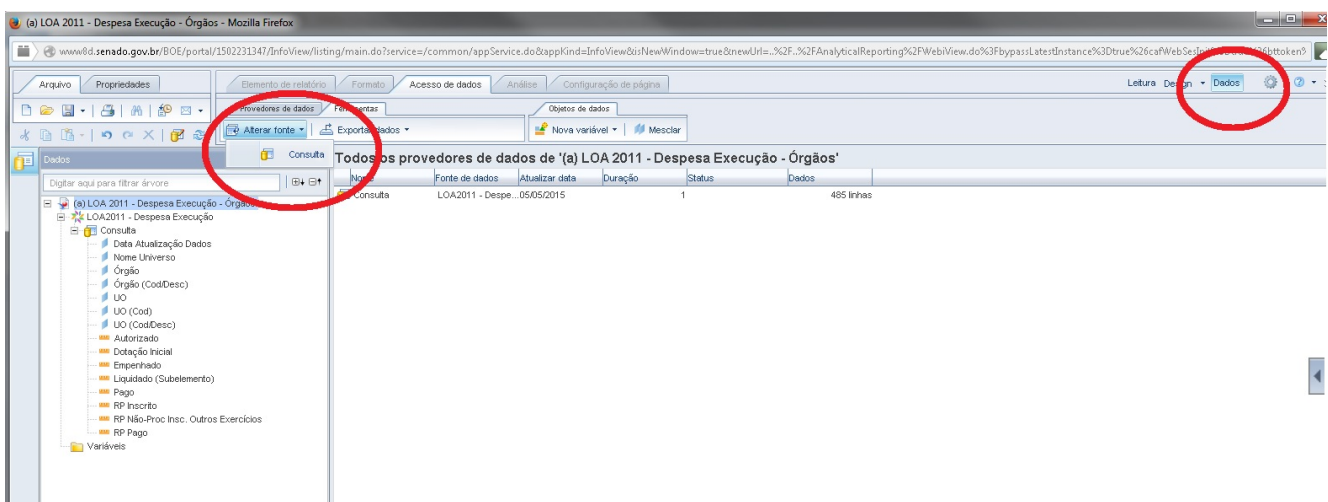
(a) LOA 2011 - Despesa Execução - Órgãos - Mozilla Firefox

www8d.senado.gov.br/BOE/portal/1502231347/InfoView/listing/main.do?service=/common/appService.do&appKind=InfoView&isNewWindow=true&newUrl=..%2F..%2FAnalyticalReporting%2FWebiView.do%3FbypassLatestInstance%3Dtrue%26cafWebSesIn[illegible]%26bttoken%

Arquivo | Propriedades

Elemento de relatório | Formato | Acesso de dados | Análise | Configuração de página

Leitura | Design | Dados

Provedores de dados | Ferramentas | Objetos de dados

Alterar fonte | Exportar dados | Nova variável | Mesclar

Consulta

Dados

Digitar aqui para filtrar árvore

Todos os provedores de dados de '(a) LOA 2011 - Despesa Execução - Órgãos'

| Nome | Fonte de dados | Atualizar data | Duração | Status | Dados |
|---|---|---|---|---|---|
| Consulta | LOA2011 - Despe... | 05/05/2015 | | 1 | 485 linhas |

(a) LOA 2011 - Despesa Execução - Órgãos
LOA2011 - Despesa Execução
Consulta
Data Atualização Dados
Nome Universo
Órgão
Órgão (Cod/Desc)
UO
UO (Cod)
UO (Cod/Desc)
Autorizado
Dotação Inicial
Empenhado
Liquidado (Subelemento)
Pago
RP Inscrito
RP Não-Proc Insc. Outros Exercícios
RP Pago
Variáveis